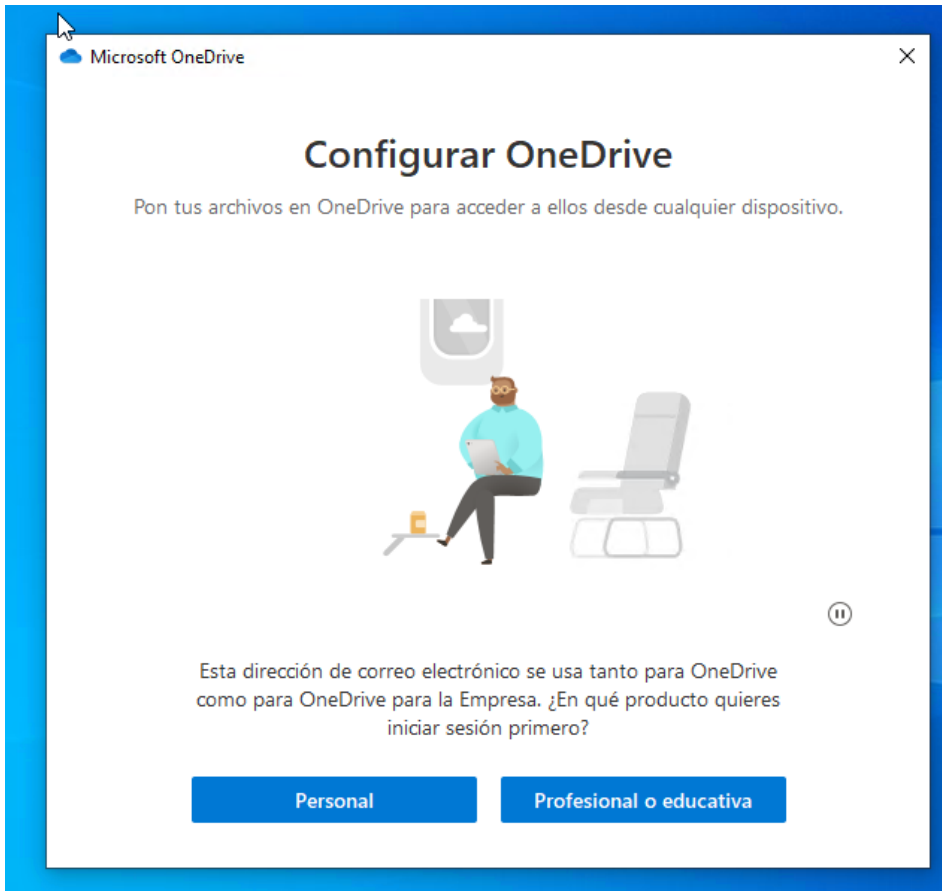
Microsoft OneDrive

Configurar OneDrive

Pon tus archivos en OneDrive para acceder a ellos desde cualquier dispositivo.

Esta dirección de correo electrónico se usa tanto para OneDrive como para OneDrive para la Empresa. ¿En qué producto quieres iniciar sesión primero?

Personal

Profesional o educativa